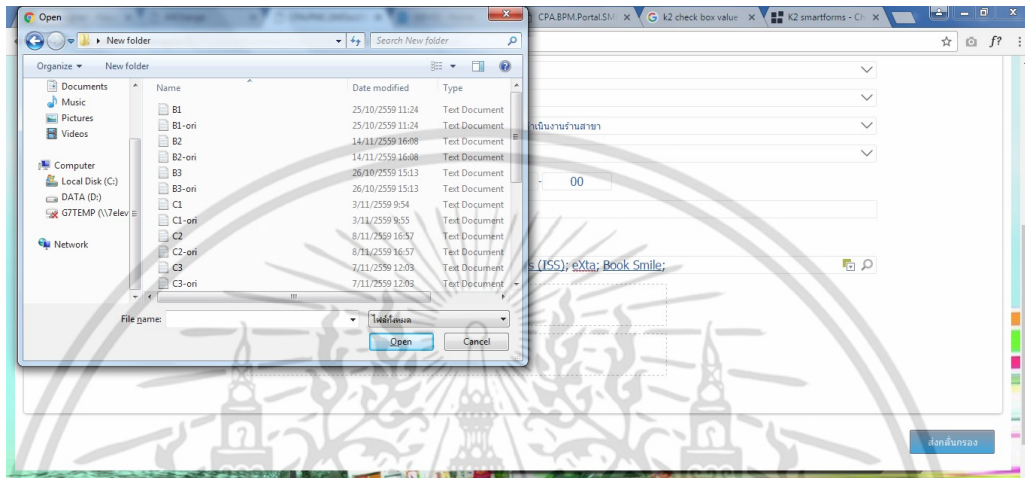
Open
New folder
Search New folder
Organize ▾ New folder
Documents
Music
Pictures
Videos
Computer
Local Disk (C:)
DATA (D:)
G7TEMP (\\7elev
Network

| Name | Date modified | Type |
|---|---|---|
| B1 | 25/10/2559 11:24 | Text Document |
| B1-ori | 25/10/2559 11:24 | Text Document |
| B2 | 14/11/2559 16:08 | Text Document |
| B2-ori | 14/11/2559 16:08 | Text Document |
| B3 | 26/10/2559 15:13 | Text Document |
| B3-ori | 26/10/2559 15:13 | Text Document |
| C1 | 3/11/2559 9:54 | Text Document |
| C1-ori | 3/11/2559 9:55 | Text Document |
| C2 | 8/11/2559 16:57 | Text Document |
| C2-ori | 8/11/2559 16:57 | Text Document |
| C3 | 7/11/2559 12:03 | Text Document |
| C3-ori | 7/11/2559 12:03 | Text Document |

File name:
ไฟล์ทั้งหมด
Open
Cancel

CPA.BPM.Portal.SM
k2 check box value
K2 smartforms - Ch

ดำเนินงานร้านสาขา
00
s (ISS); eXta; Book Smile;
ส่งกลั่นกรอง